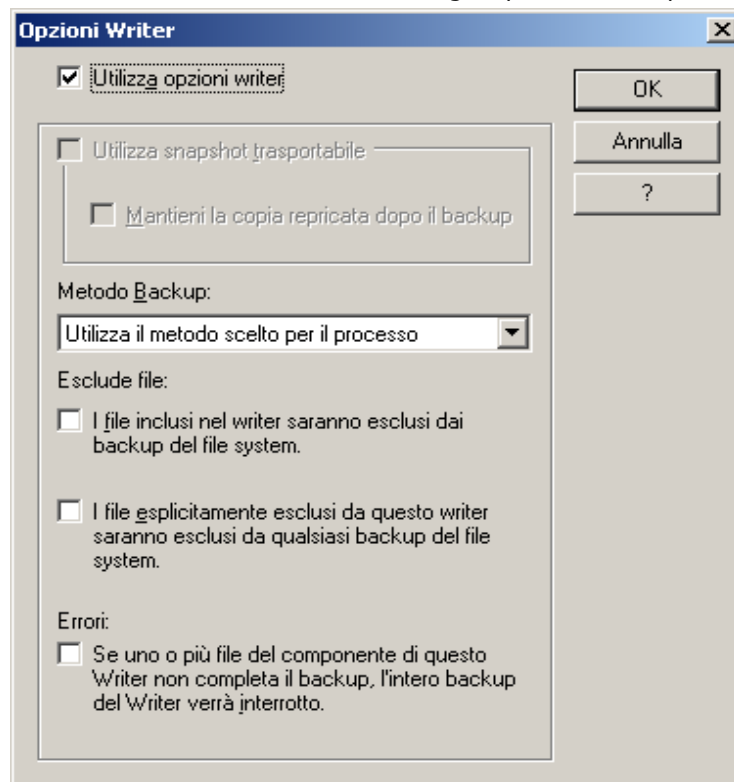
Opzioni Writer

Utilizza opzioni writer

OK

Annulla

?

Utilizza snapshot trasportabile

Mantieni la copia repricata dopo il backup

Metodo Backup:

Utilizza il metodo scelto per il processo

Esclude file:

I file inclusi nel writer saranno esclusi dai backup del file system.

I file esplicitamente esclusi da questo writer saranno esclusi da qualsiasi backup del file system.

Errori:

Se uno o più file del componente di questo Writer non completa il backup, l'intero backup del Writer verrà interrotto.